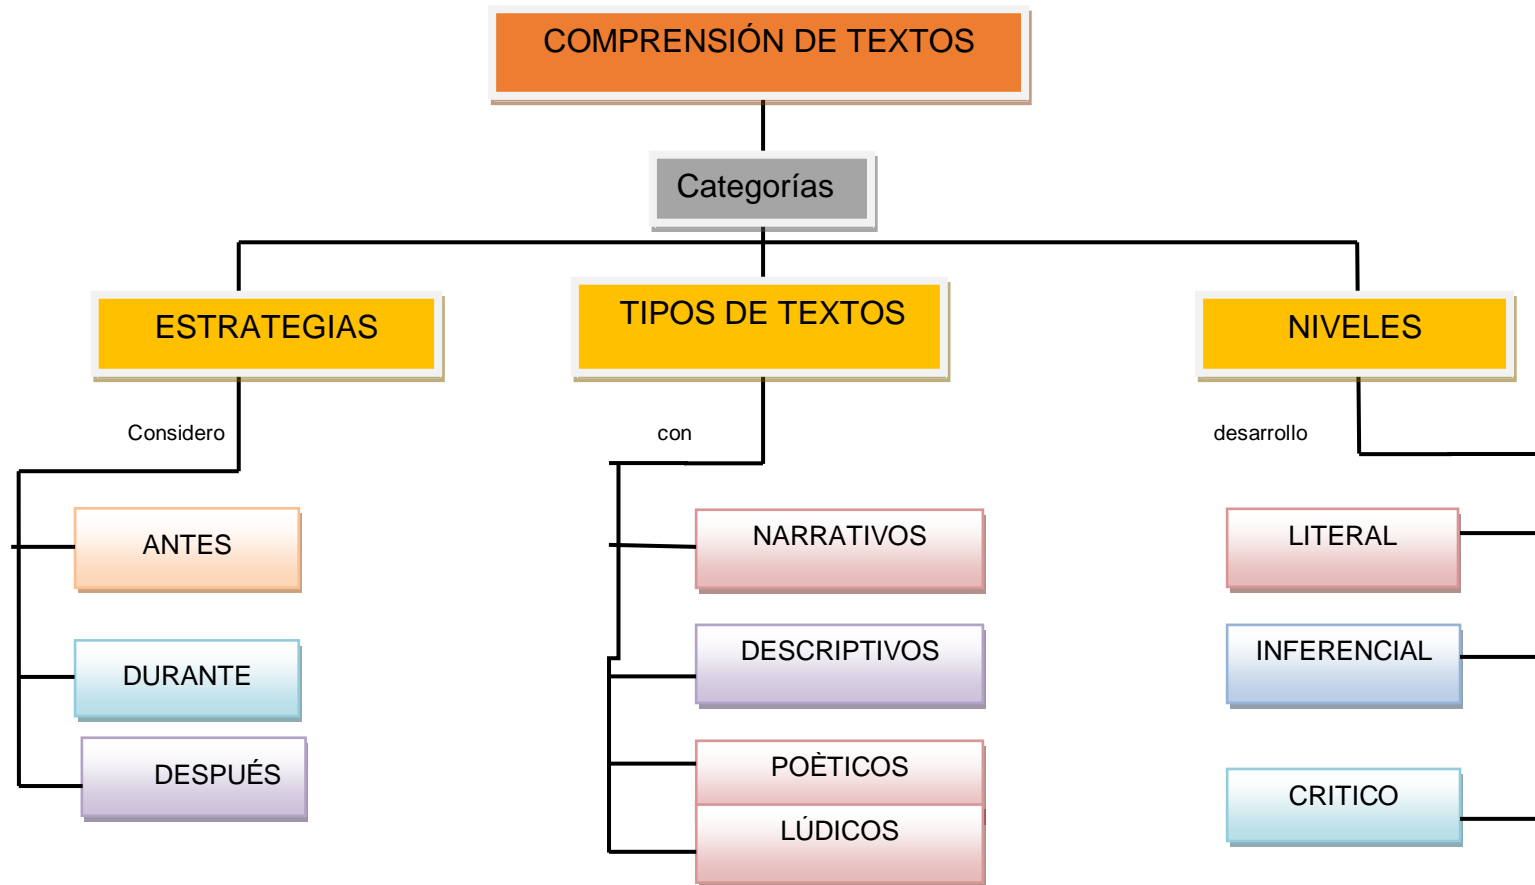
COMPRENSIÓN DE TEXTOS

Categorías

ESTRATEGIAS

TIPOS DE TEXTOS

NIVELES

Considero

con

desarrollo

ANTES

DURANTE

DESPUÉS

NARRATIVOS

DESCRIPTIVOS

POÈTICOS

LÚDICOS

LITERAL

INFERENCIAL

CRITICO